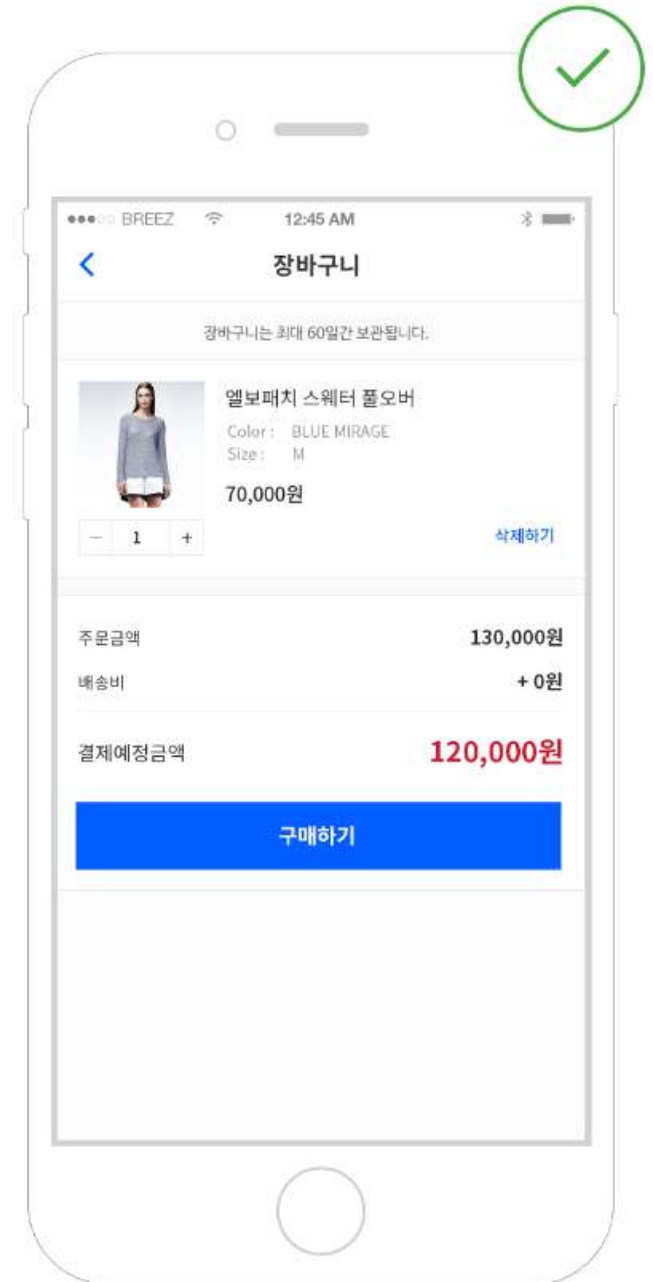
●●●○○ BREEZ 12:45 AM

<

장바구니

장바구니는 최대 60일간 보관됩니다.

엘보패치 스웨터 풀오버

Color : BLUE MIRAGE

Size : M

70,000원

− 1 +

삭제하기

주문금액 130,000원

배송비 + 0원

결제예정금액 120,000원

구매하기